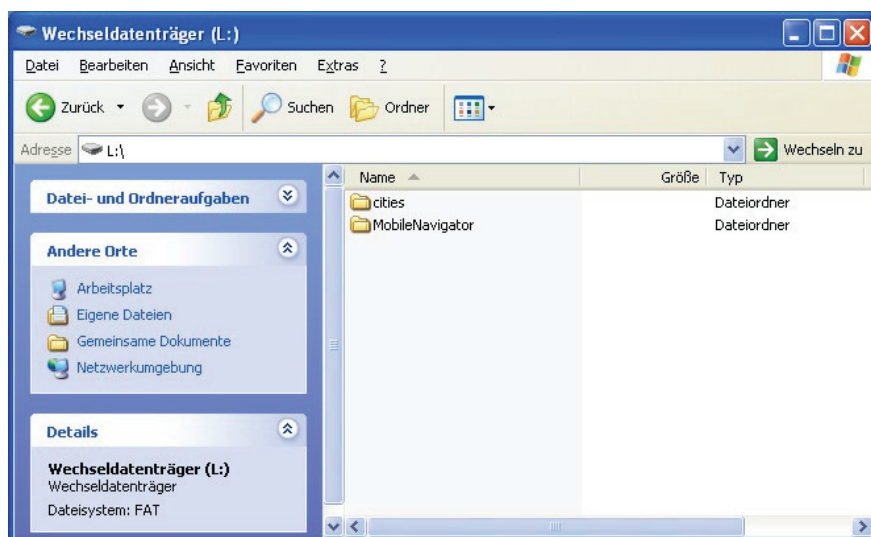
Wechseldatenträger (L:)

Datei Bearbeiten Ansicht Favoriten Extras ?

Zurück Suchen Ordner

Adresse L:\ Wechseln zu

Datei- und Ordneraufgaben

Andere Orte

Arbeitsplatz
Eigene Dateien
Gemeinsame Dokumente
Netzwerkumgebung

Details

Wechseldatenträger (L:)
Wechseldatenträger
Dateisystem: FAT

| Name | Größe | Typ |
|---|---|---|
| cities | | Dateiordner |
| MobileNavigator | | Dateiordner |